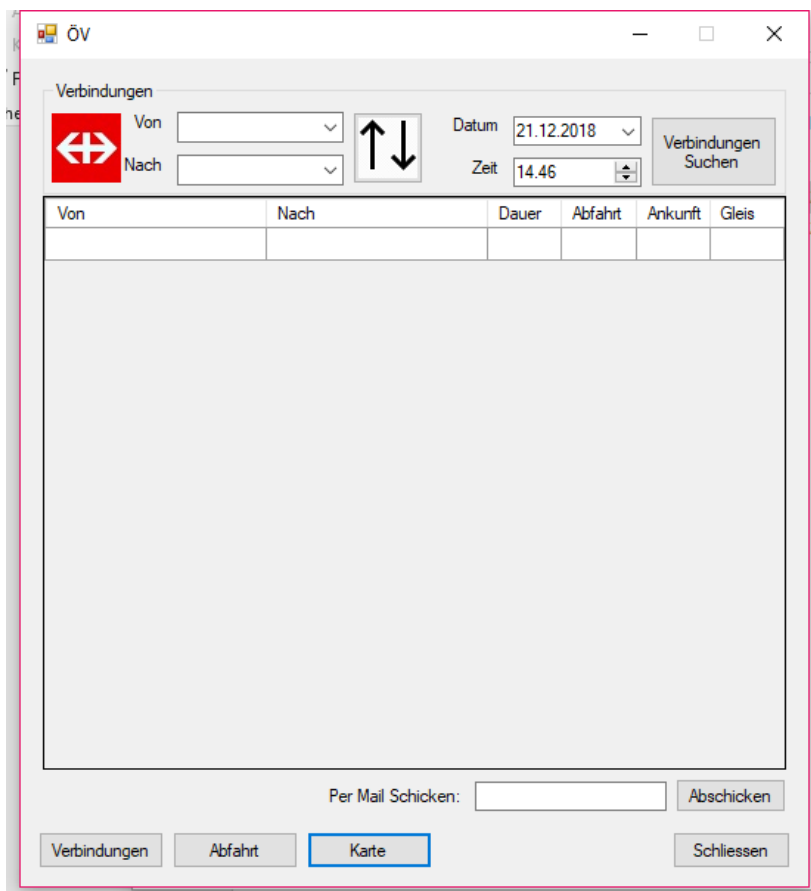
ÖV

Verbindungen

Von

Nach

Datum 21.12.2018

Zeit 14.46

Verbindungen Suchen

| Von | Nach | Dauer | Abfahrt | Ankunft | Gleis |
|---|---|---|---|---|---|
| | | | | | |

Per Mail Schicken:

Abschicken

Verbindungen

Abfahrt

Karte

Schliessen